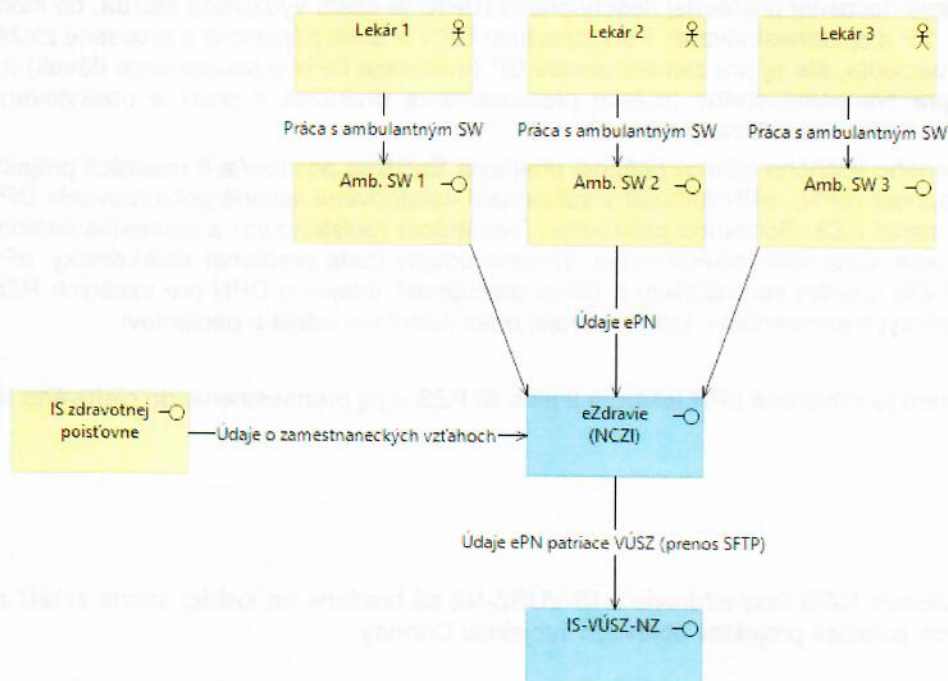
Lekár 1

Lekár 2

Lekár 3

Práca s ambulantným SW

Práca s ambulantným SW

Práca s ambulantným SW

Amb. SW 1

Amb. SW 2

Amb. SW 3

Údaje ePN

IS zdravotnej poisťovne

Údaje o zamestnaneckých vzťahoch

eZdravie (NCZI)

Údaje ePN patriace VÚSZ (prenos SFTP)

IS-VÚSZ-NZ